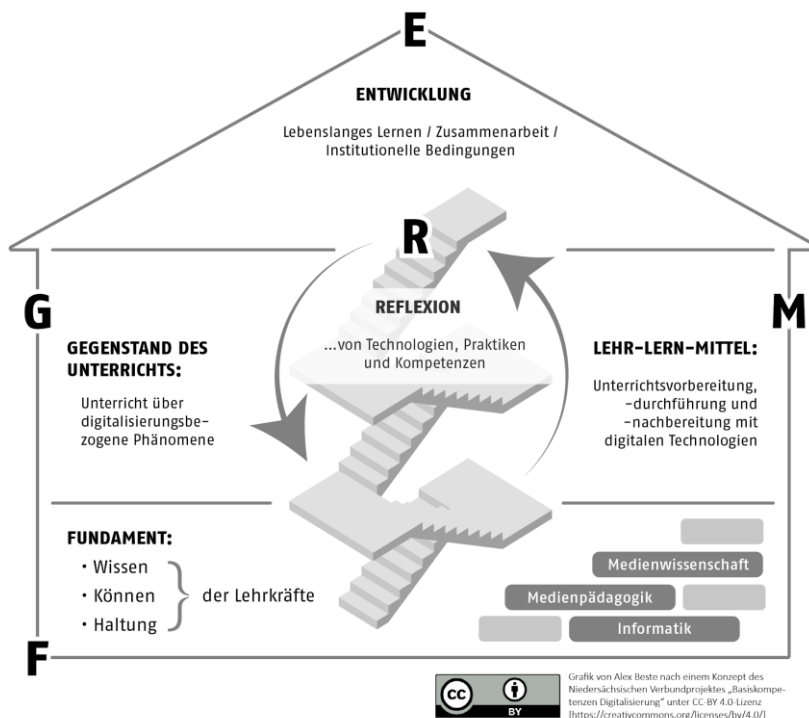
E

ENTWICKLUNG

Lebenslanges Lernen / Zusammenarbeit / Institutionelle Bedingungen

R

G

M

REFLEXION

...von Technologien, Praktiken und Kompetenzen

GEGENSTAND DES UNTERRICHTS:

Unterricht über digitalisierungsbezogene Phänomene

LEHR-LERN-MITTEL:

Unterrichtsvorbereitung, -durchführung und -nachbereitung mit digitalen Technologien

FUNDAMENT:

• Wissen
• Können
• Haltung

der Lehrkräfte

Medienwissenschaft

Medienpädagogik

Informatik

F

cc BY

Grafik von Alex Beste nach einem Konzept des Niedersächsischen Verbundprojektes „Basiskompetenzen Digitalisierung" unter CC-BY 4.0-Lizenz [https://creativecommons.org/licenses/by/4.0/]